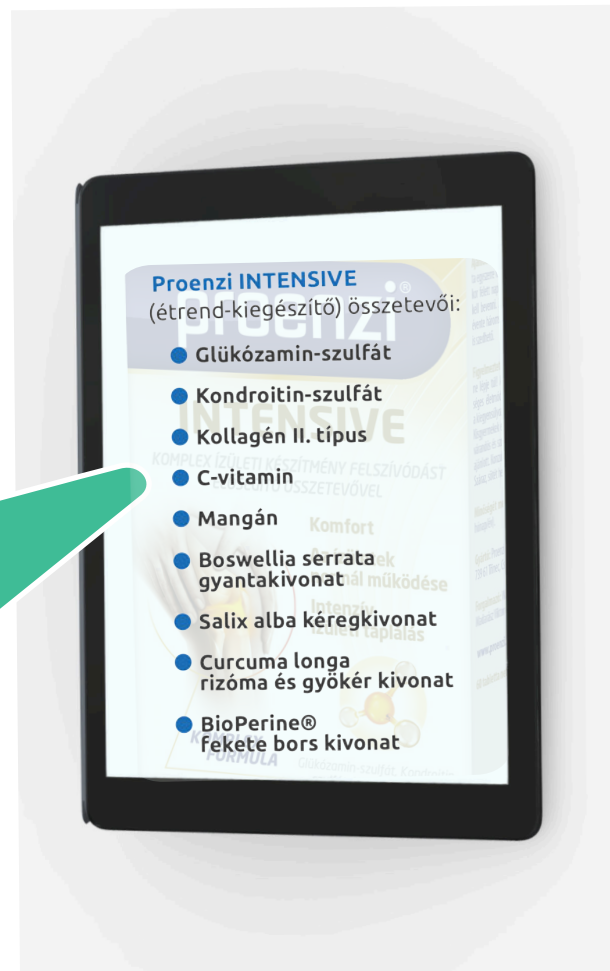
Proenzi INTENSIVE
(étrend-kiegészítő) összetevői:

Glükózamin-szulfát
Kondroitin-szulfát
Kollagén II. típus
C-vitamin
Mangán
Boswellia serrata gyantakivonat
Salix alba kéregkivonat
Curcuma longa rizóma és gyökér kivonat
BioPerine® fekete bors kivonat